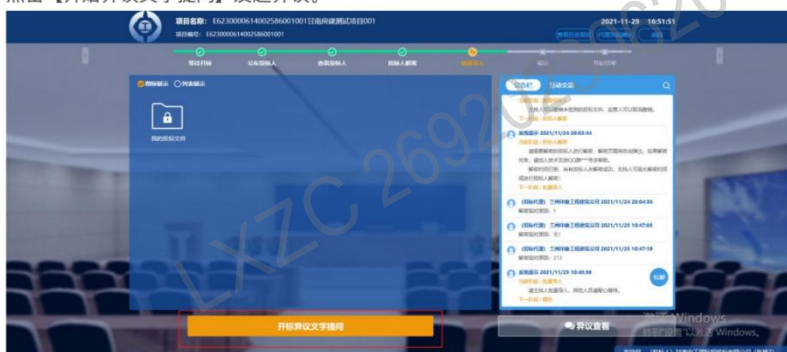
点击【开标异议文字提问】改定开议。

项目名称：E6230000614002586001001甘肃商建测试项目001
项目编号：E6230000614002586001001

2021-11-29 16:51:51

等待开标
签到
公布投标人
资格审查
投标人解密
唱标
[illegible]
开标结束

图标展示 列表展示

我的投标文件

开标栏 互动交流

系统提示 2021/11/24 20:03:44
下一环节：投标人解密

（投标代理）兰州XX工程建设公司 2021/11/24 20:04:30
解密期间表示：

（投标代理）兰州XX工程建设公司 2021/11/24 10:47:05
解密期间表示：无

（投标代理）兰州XX工程建设公司 2021/11/24 10:47:19
解密期间表示：213

系统提示 2021/11/29 10:40:58
下一环节：唱标

开标异议文字提问

异议查看

LXZC 2692...2620

激活 Windows
转到"设置"以激活 Windows。